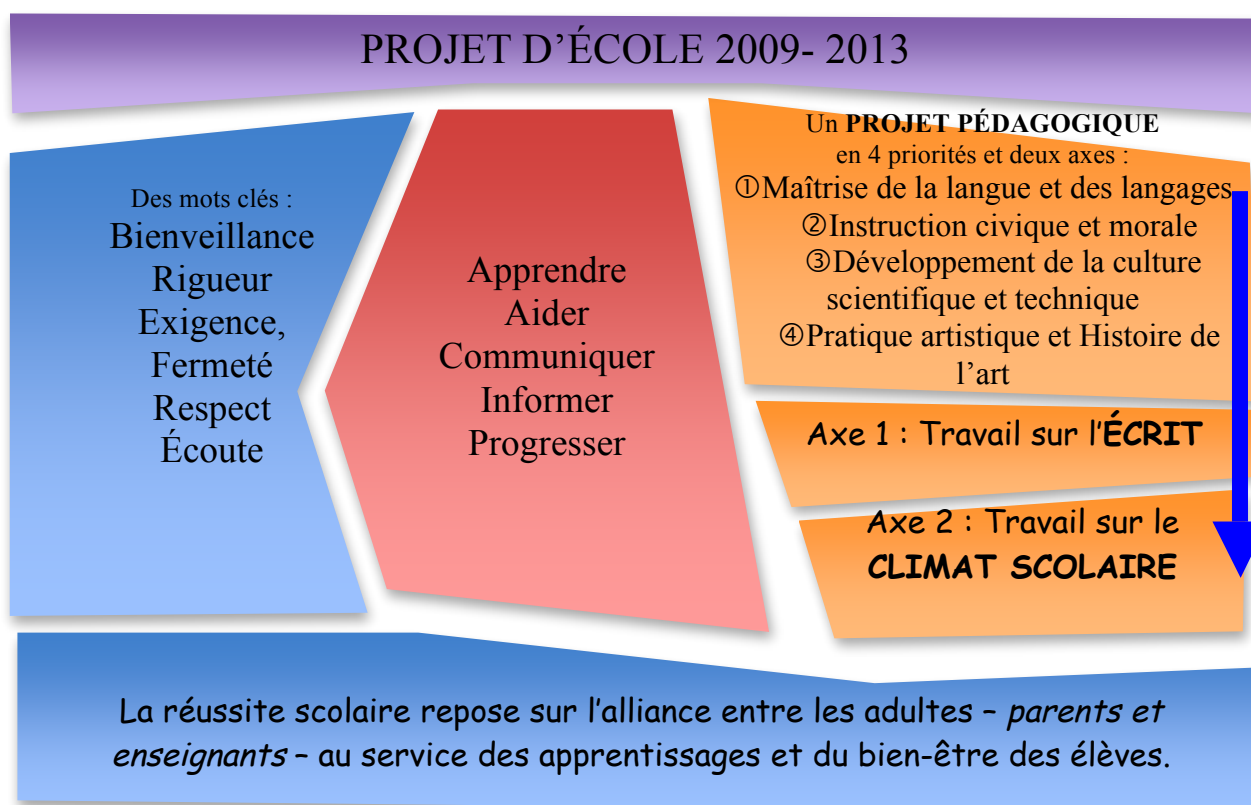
PROJET D'ÉCOLE 2009- 2013

Des mots clés :
Bienveillance
Rigueur
Exigence,
Fermeté
Respect
Écoute

Apprendre
Aider
Communiquer
Informer
Progresser

Un **PROJET PÉDAGOGIQUE**
en 4 priorités et deux axes :
①Maîtrise de la langue et des langages
②Instruction civique et morale
③Développement de la culture scientifique et technique
④Pratique artistique et Histoire de l'art

Axe 1 : Travail sur l'**ÉCRIT**

Axe 2 : Travail sur le **CLIMAT SCOLAIRE**

La réussite scolaire repose sur l'alliance entre les adultes – *parents et enseignants* – au service des apprentissages et du bien-être des élèves.